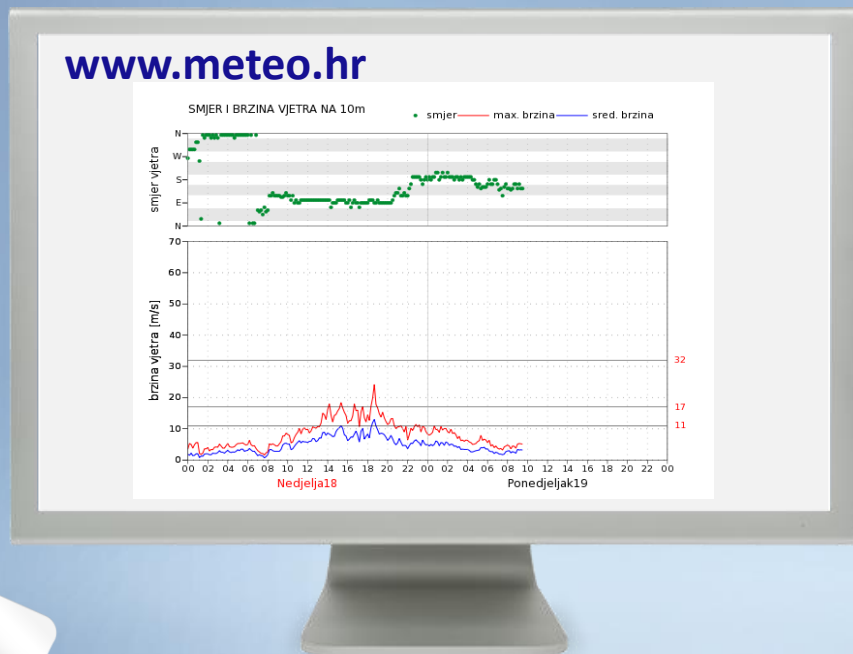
www.meteo.hr

SMJER I BRZINA VJETRA NA 10m

smjer max. brzina sred. brzina

smjer vjetra

N
W
S
E
N

brzina vjetra [m/s]

70
60
50
40
30
20
10
0

32
17
11

00 02 04 06 08 10 12 14 16 18 20 22 00 02 04 06 08 10 12 14 16 18 20 22 00

Nedjelja18

Ponedjeljak19